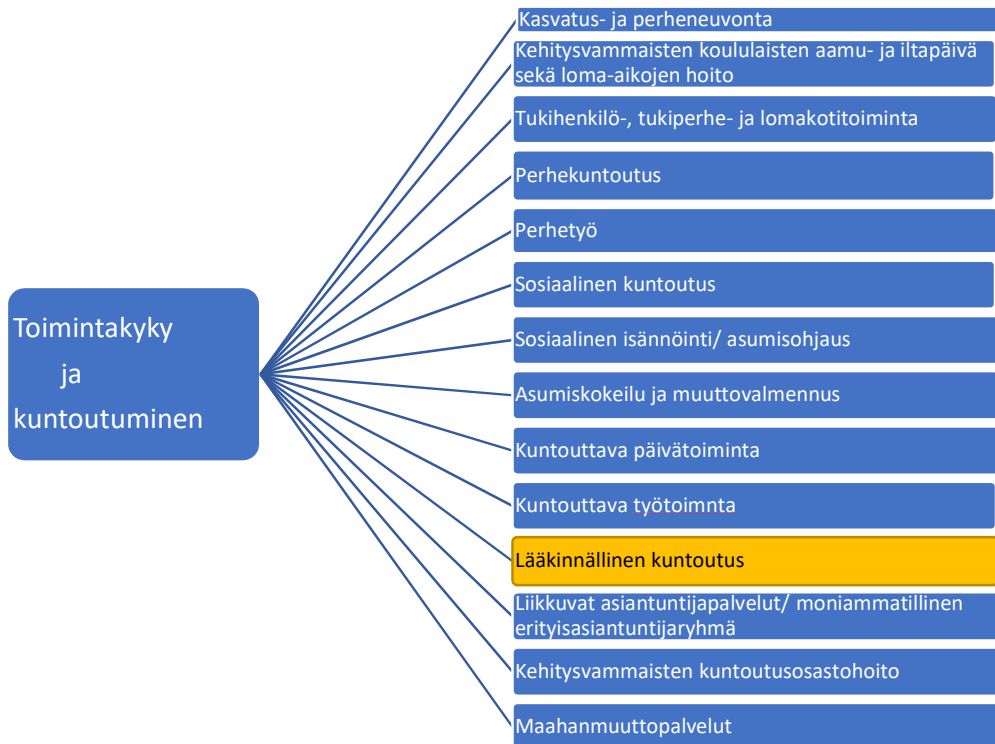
Toimintakyky ja kuntoutuminen

Kasvatus- ja perheneuvonta

Kehitysvammaisten koululaisten aamu- ja iltapäivä sekä loma-aikojen hoito

Tukihenkilö-, tukiperhe- ja lomakotitoiminta

Perhekuntoutus

Perhetyö

Sosiaalinen kuntoutus

Sosiaalinen isännöinti/ asumisohjaus

Asumiskokeilu ja muuttovalmennus

Kuntouttava päivätoiminta

Kuntouttava työtoimnta

Lääkinnällinen kuntoutus

Liikkuvat asiantuntijapalvelut/ moniammatillinen erityisasiantuntijaryhmä

Kehitysvammaisten kuntoutusosastohoito

Maahanmuuttopalvelut